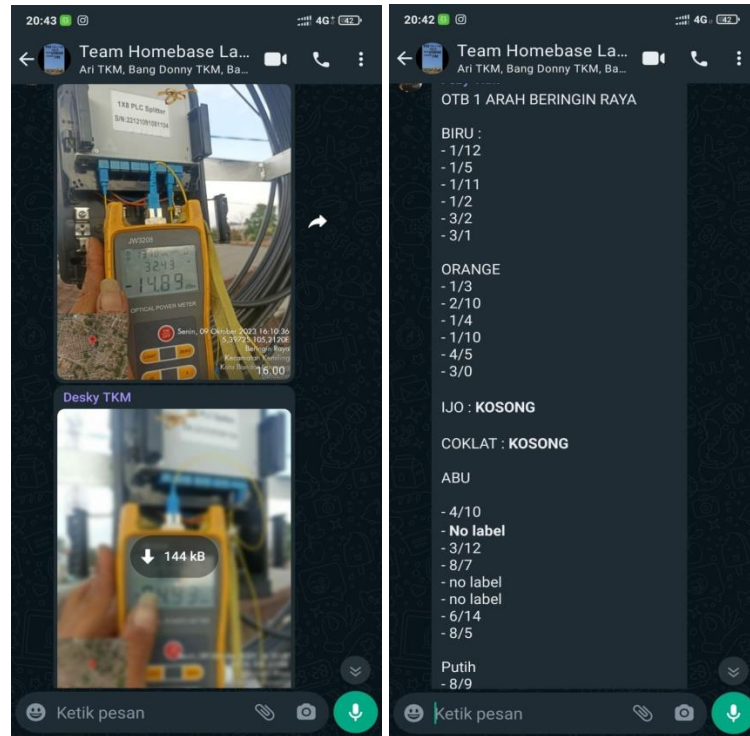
20:43 4G 42

Team Homebase La...
Ari TKM, Bang Donny TKM, Ba...

1X8 PLC Splitter
S/N: 2212105100134

JW3208
3243
-14.89
OPTICAL POWER METER

Senin, 09 Oktober 2023 16.10.36
5.39725 105.21208
Beringin Raya
Kecamatan Kemiling
Kota Bandar
16.00

Desky TKM

144 kB

Ketik pesan

20:42 4G 42

Team Homebase La...
Ari TKM, Bang Donny TKM, Ba...

OTB 1 ARAH BERINGIN RAYA

BIRU :
- 1/12
- 1/5
- 1/11
- 1/2
- 3/2
- 3/1

ORANGE
- 1/3
- 2/10
- 1/4
- 1/10
- 4/5
- 3/0

IJO : **KOSONG**

COKLAT : **KOSONG**

ABU

- 4/10
- **No label**
- 3/12
- 8/7
- no label
- no label
- 6/14
- 8/5

Putih
- 8/9

Ketik pesan